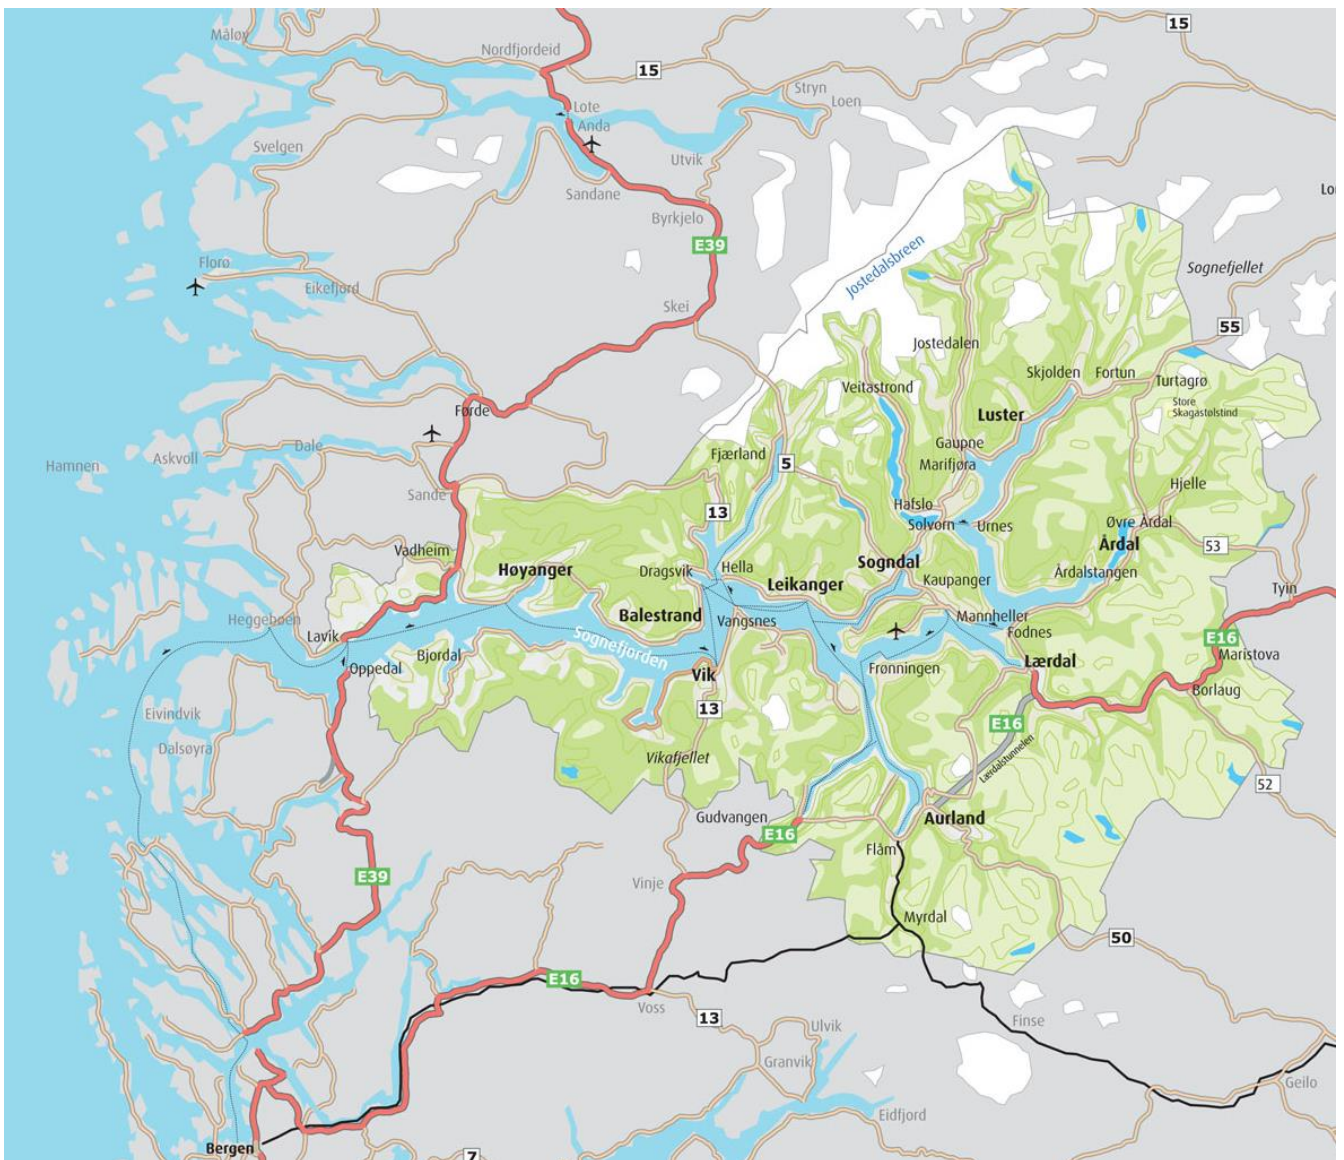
Måløy
Nordfjordeid
15
15
Stryn
Loen
Lote
Anda
Svelgen
Utvik
Sandane
Byrkjelo
Lo
E39
Jostedalsbreen
Sognefjellet
Florø
Eikefjord
Skei
55
Jostedalen
Skjolden
Fortun
Turtagrø
Store Skagastølstind
Veitastrond
Luster
Førde
Gaupne
Marifjøra
Hamnen
Askvoll
Dale
Fjærland
5
Hjelle
Sande
Hafslo
Solvorn
Urnes
13
Øvre Årdal
Vadheim
Årdal
53
Høyanger
Dragsvik
Hella
Sogndal
Leikanger
Kaupanger
Årdalstangen
Tyin
Balestrand
Heggebøen
Vangsnes
Mannheller
Lavik
Fodnes
E16
Sognefjorden
Bjordal
Maristova
Oppedal
Frønningen
Lærdal
Vik
Borlaug
13
Eivindvik
E16
Lærdalstunnelen
Dalsøyra
Vikafjellet
52
Gudvangen
Aurland
E16
Flåm
E39
Vinje
Myrdal
50
E16
Voss
13
Ulvik
Finse
Granvik
Geilo
Eidfjord
Bergen
7